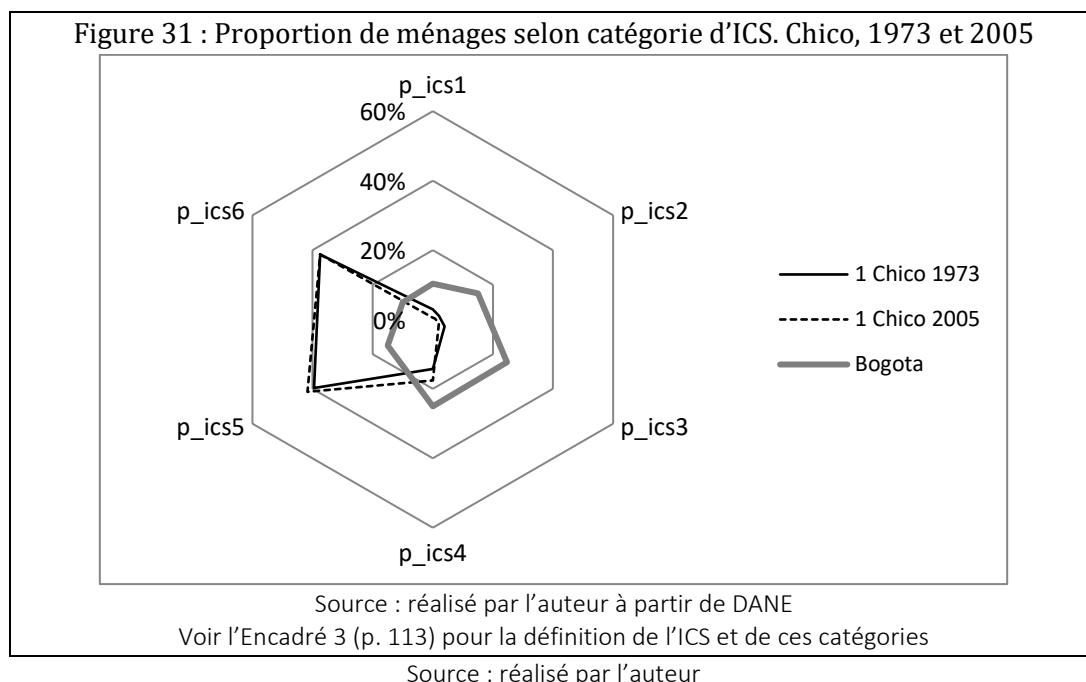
Figure 31 : Proportion de ménages selon catégorie d'ICS. Chico, 1973 et 2005

p_ics1
60%
40%
20%
0%
p_ics2
p_ics3
p_ics4
p_ics5
p_ics6

1 Chico 1973
1 Chico 2005
Bogota

Source : réalisé par l'auteur à partir de DANE
Voir l'Encadré 3 (p. 113) pour la définition de l'ICS et de ces catégories

Source : réalisé par l'auteur